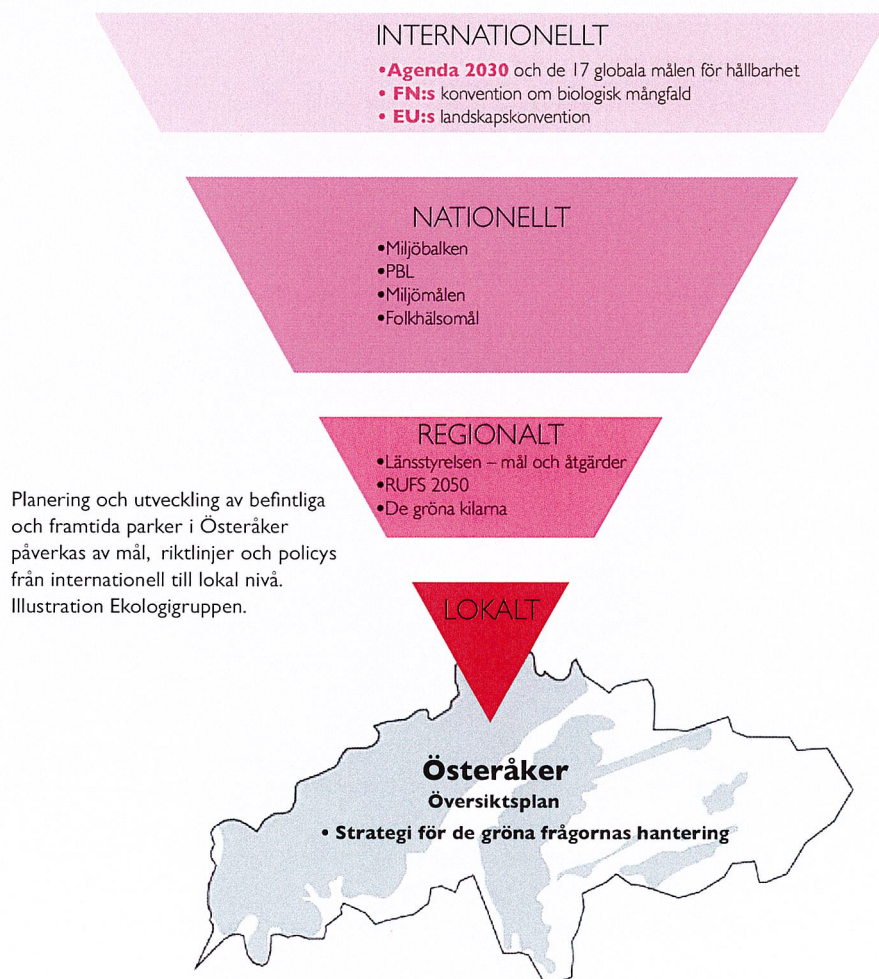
INTERNATIONELLT

•Agenda 2030 och de 17 globala målen för hållbarhet
• FN:s konvention om biologisk mångfald
• EU:s landskapskonvention

NATIONELLT

•Miljöbalken
•PBL
•Miljömålen
•Folkhälsomål

REGIONALT

•Länsstyrelsen – mål och åtgärder
•RUFS 2050
•De gröna kilarna

Planering och utveckling av befintliga och framtida parker i Österåker påverkas av mål, riktlinjer och policys från internationell till lokal nivå. Illustration Ekologigruppen.

LOKALT

Österåker
Översiktsplan
• Strategi för de gröna frågornas hantering